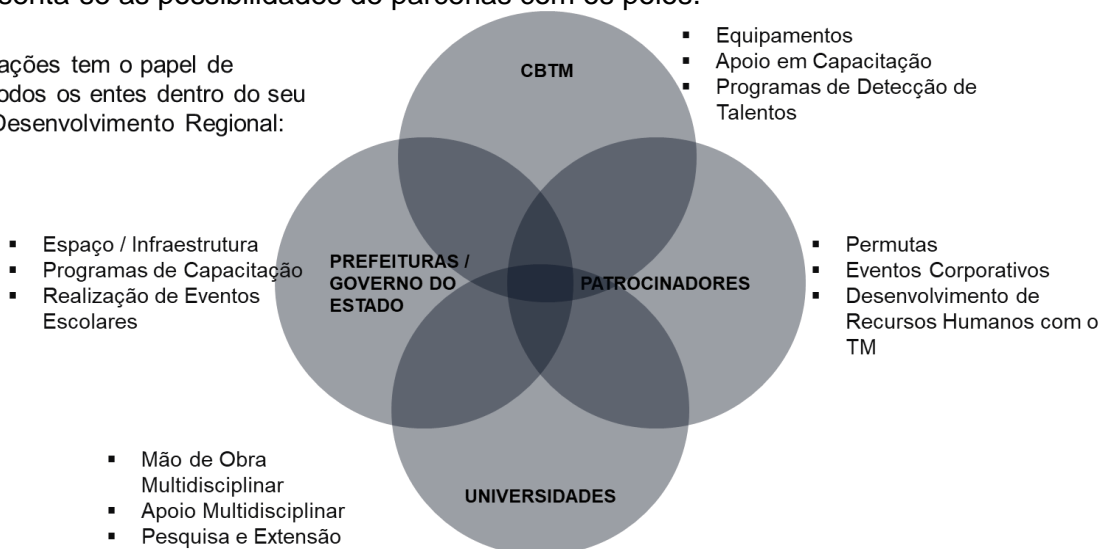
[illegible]senta-se as possibilidades de parcerias com os polos:

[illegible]ações tem o papel de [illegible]odos os entes dentro do seu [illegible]Desenvolvimento Regional:

CBTM

- Equipamentos
- Apoio em Capacitação
- Programas de Detecção de Talentos

- Espaço / Infraestrutura
- Programas de Capacitação
- Realização de Eventos Escolares

PREFEITURAS / GOVERNO DO ESTADO

PATROCINADORES

- Permutas
- Eventos Corporativos
- Desenvolvimento de Recursos Humanos com o TM

UNIVERSIDADES

- Mão de Obra Multidisciplinar
- Apoio Multidisciplinar
- Pesquisa e Extensão